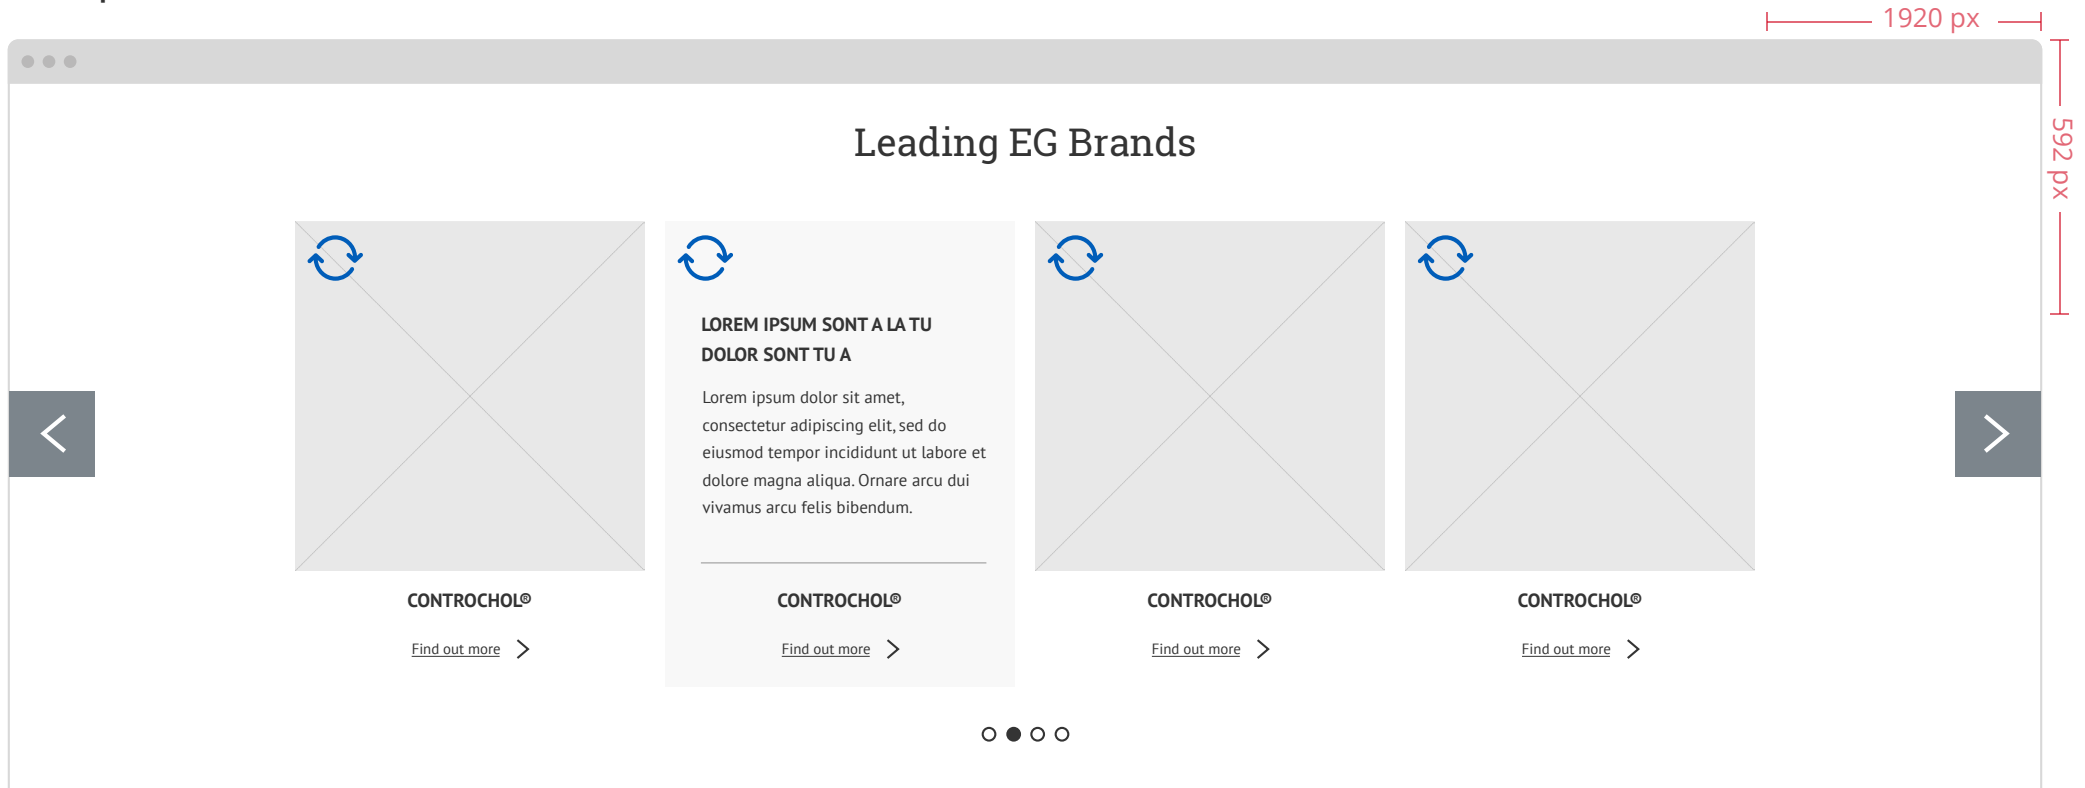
1920 px

592 px

Leading EG Brands

CONTROCHOL®

Find out more

LOREM IPSUM SONT A LA TU DOLOR SONT TU A

Lorem ipsum dolor sit amet, consectetur adipiscing elit, sed do eiusmod tempor incididunt ut labore et dolore magna aliqua. Ornare arcu dui vivamus arcu felis bibendum.

CONTROCHOL®

Find out more

CONTROCHOL®

Find out more

CONTROCHOL®

Find out more